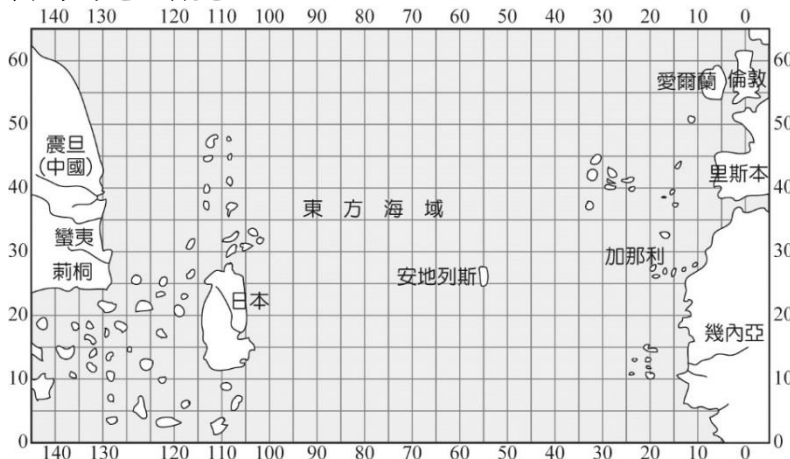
140 130 120 110 100 90 80 70 60 50 40 30 20 10 0

60 50 40 30 20 10 0

60 50 40 30 20 10 0

愛爾蘭 倫敦

震旦 (中國)

里斯本

東 方 海 域

蠻夷

莿桐

加那利

安地列斯

日本

幾內亞

140 130 120 110 100 90 80 70 60 50 40 30 20 10 0